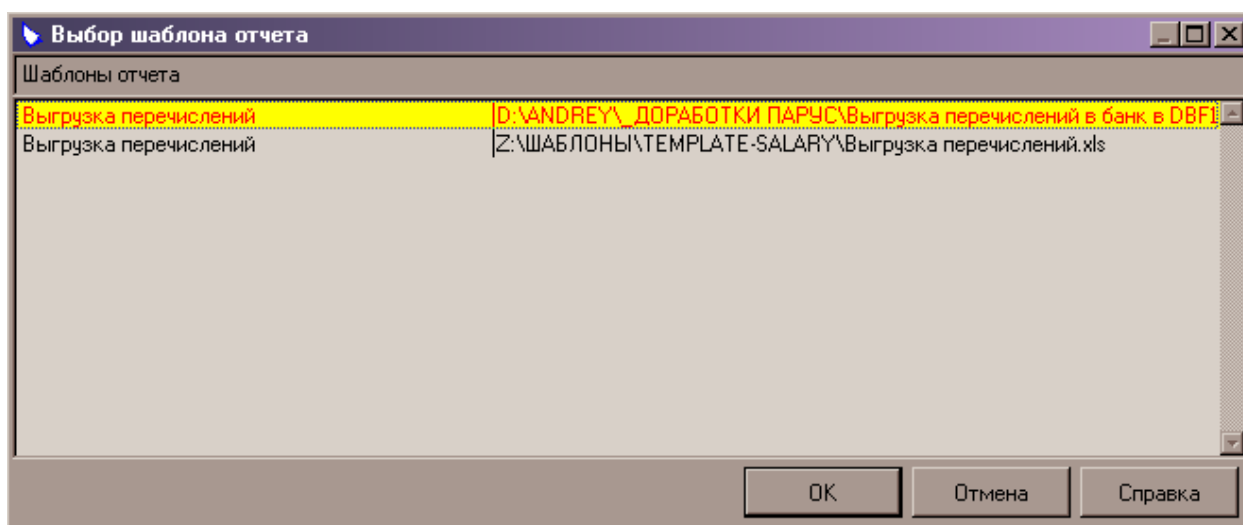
Выбор шаблона отчета

Шаблоны отчета

| | |
|---|---|
| Выгрузка перечислений | D:\ANDREY\_ДОРАБОТКИ ПАРУС\Выгрузка перечислений в банк в DBF1 |
| Выгрузка перечислений | Z:\ШАБЛОНЫ\TEMPLATE-SALARY\Выгрузка перечислений.xls |

OK
Отмена
Справка